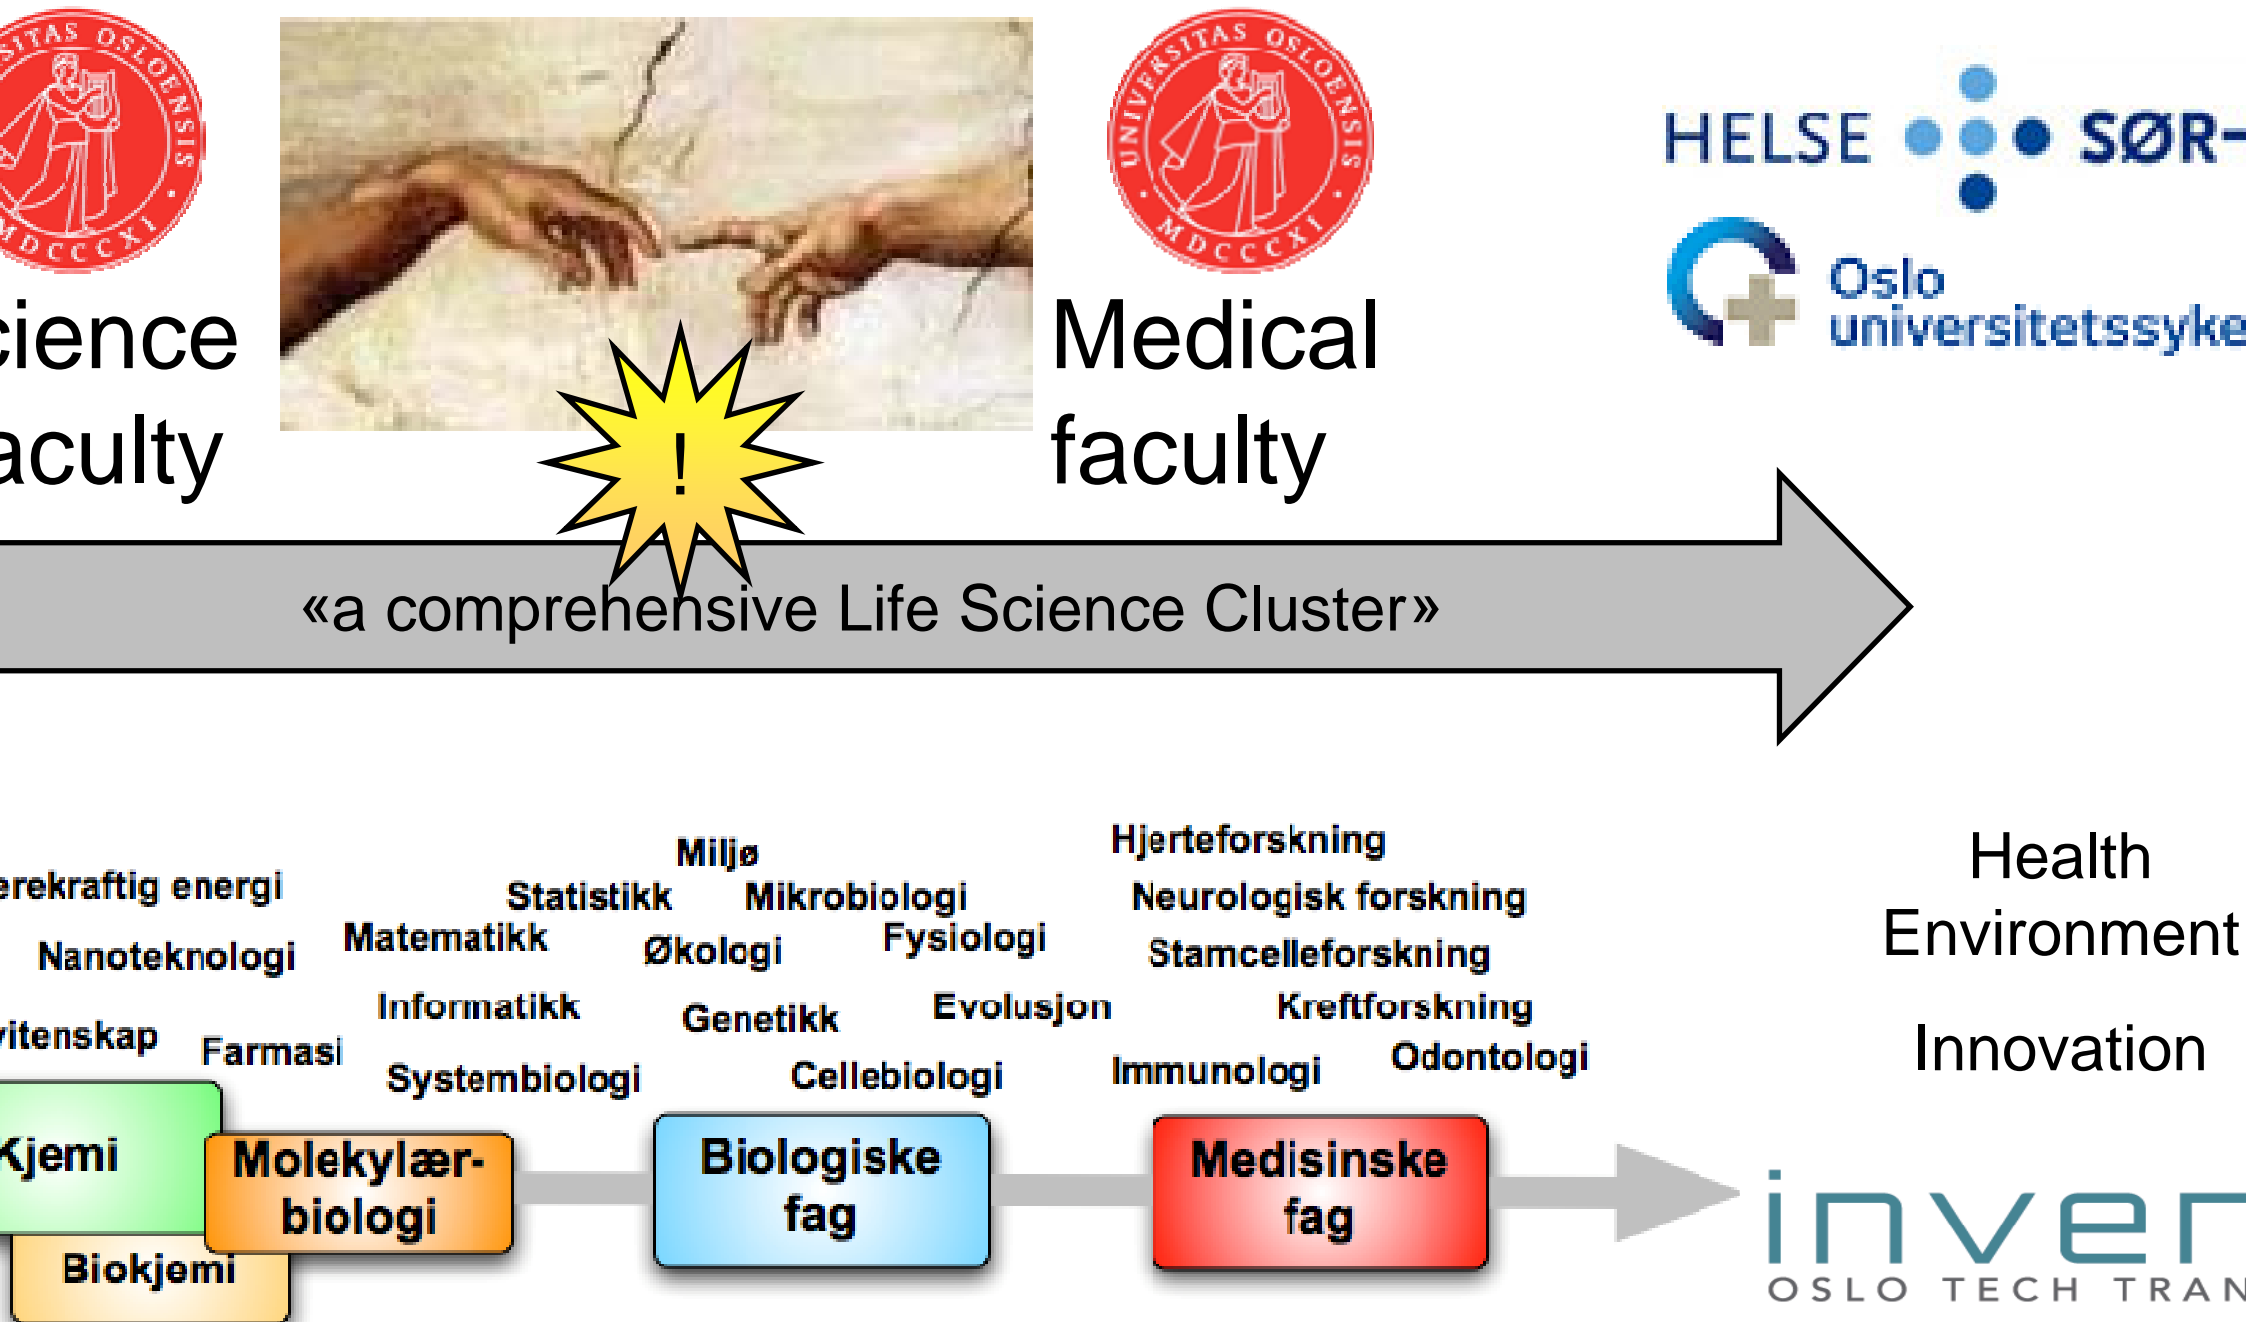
SITAS OSLOENSIS MDCCCXI

cience
aculty

UNIVERSITAS OSLOENSIS MDCCCXI

Medical faculty

HELSE SØR-

Oslo universitetssyke

!

«a comprehensive Life Science Cluster»

Miljø
Hjerteforskning
erekraftig energi
Statistikk
Mikrobiologi
Neurologisk forskning
Nanoteknologi
Matematikk
Økologi
Fysiologi
Stamcelleforskning
Informatikk
Genetikk
Evolusjon
Kreftforskning
vitenskap
Farmasi
Systembiologi
Cellebiologi
Immunologi
Odontologi

Health
Environment

Innovation

Kjemi
Molekylær-biologi
Biokjemi
Biologiske fag
Medisinske fag

inver
OSLO TECH TRAN